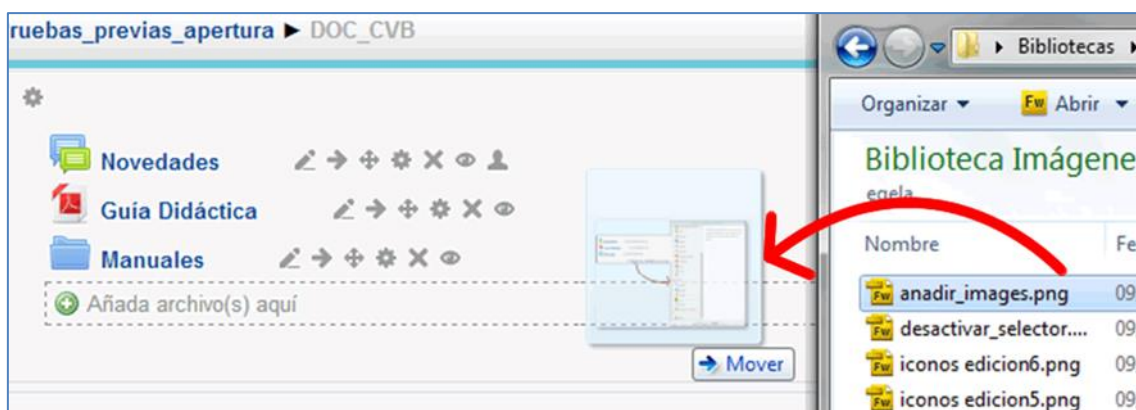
ruebas_previas_apertura ► DOC_CVB

Novedades
Guía Didáctica
Manuales
Añada archivo(s) aquí

Mover

Bibliotecas
Organizar ▾ Abrir ▾
Biblioteca Imágene
egela
Nombre Fe
anadir_images.png 09
desactivar_selector.... 09
iconos edicion6.png 09
iconos edicion5.png 09